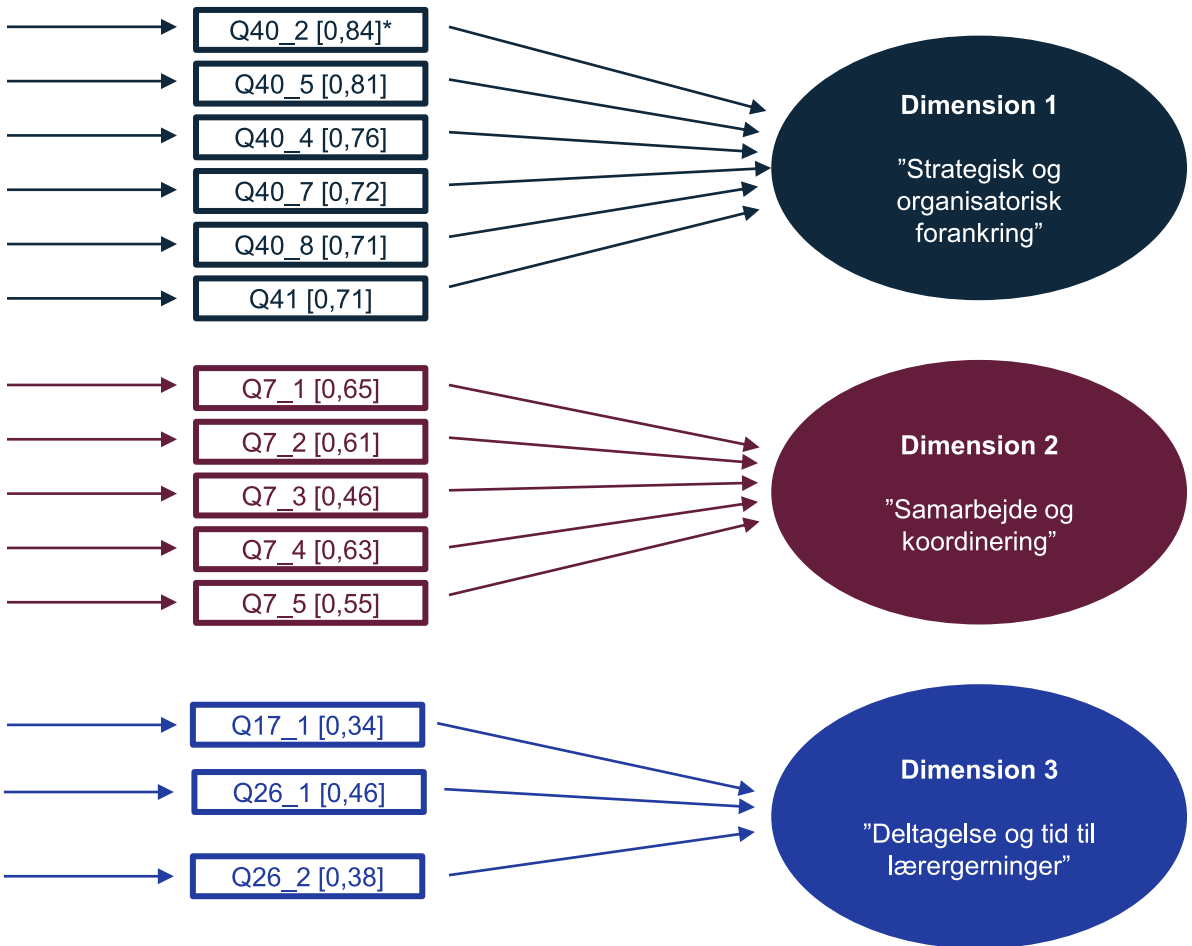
Q40_2 [0,84]*
Q40_5 [0,81]
Q40_4 [0,76]
Q40_7 [0,72]
Q40_8 [0,71]
Q41 [0,71]

Dimension 1

”Strategisk og organisatorisk forankring”

Q7_1 [0,65]
Q7_2 [0,61]
Q7_3 [0,46]
Q7_4 [0,63]
Q7_5 [0,55]

Dimension 2

”Samarbejde og koordinering”

Q17_1 [0,34]
Q26_1 [0,46]
Q26_2 [0,38]

Dimension 3

”Deltagelse og tid til lærergerninger”